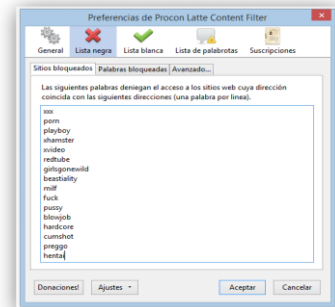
Preferencias de Procon Latte Content Filter

General | Lista negra | Lista blanca | Lista de palabrotas | Suscripciones

Sitios bloqueados | Palabras bloqueadas | Avanzado...

Las siguientes palabras deniegan el acceso a los sitios web cuya dirección coincida con las siguientes direcciones (una palabra por línea).

xxx
porn
playboy
xhamster
xvideo
redtube
girlsgonewild
beastiality
milf
fuck
pussy
blowjob
hardcore
cumshot
preggo
hentai

Donaciones! | Ajustes | Aceptar | Cancelar